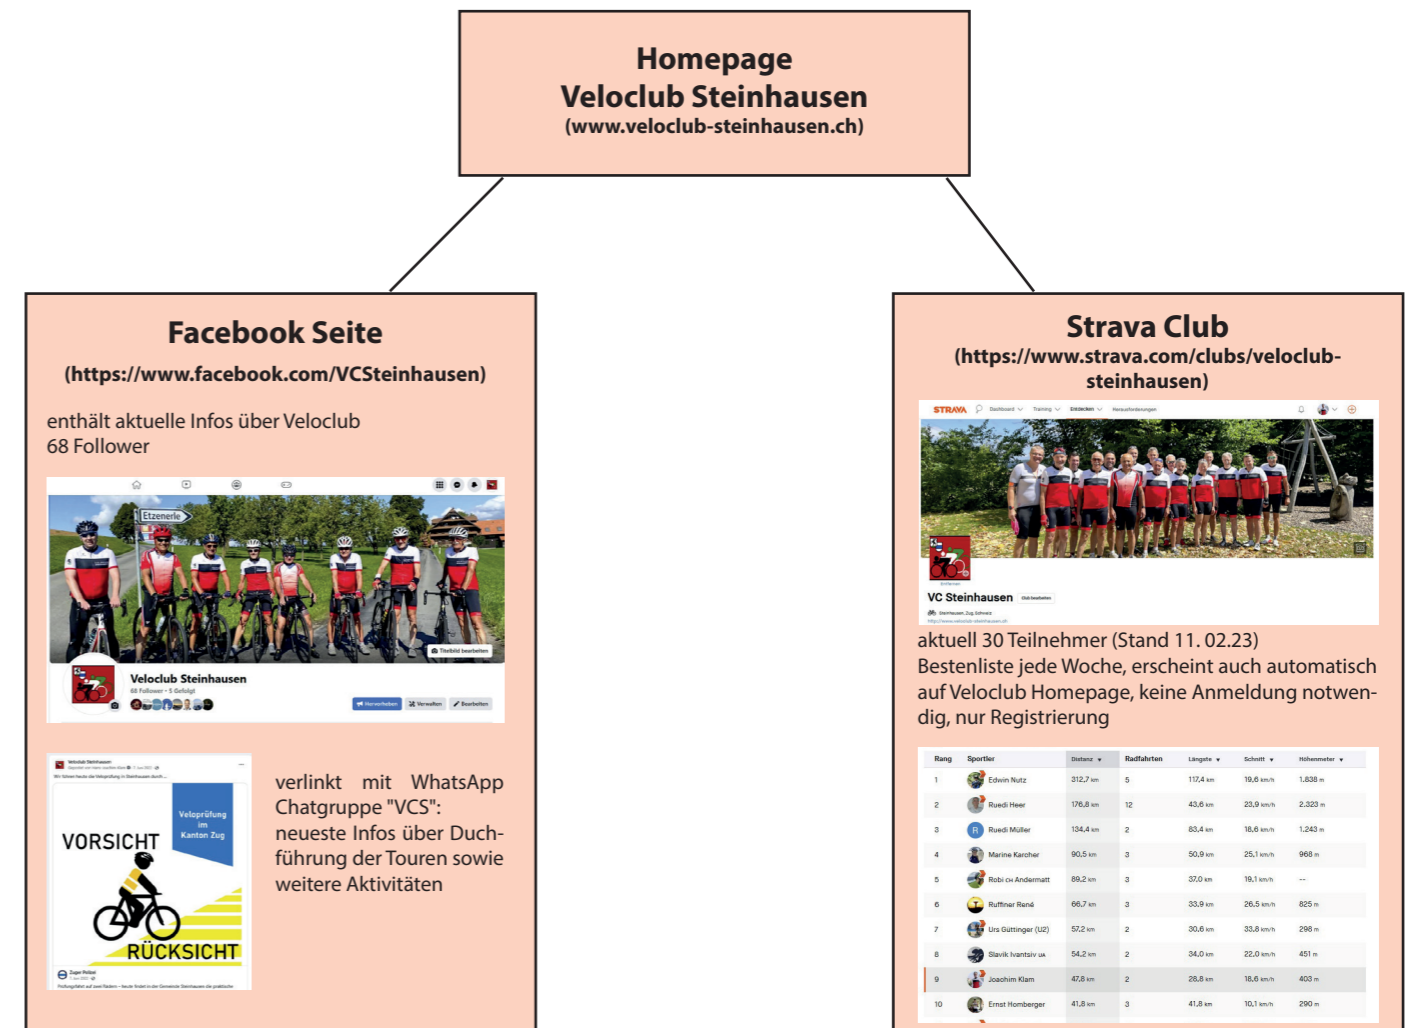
Homepage
Veloclub Steinhausen
(www.veloclub-steinhausen.ch)

Facebook Seite
(https://www.facebook.com/VCSteinhausen)

enthält aktuelle Infos über Veloclub
68 Follower

Etzenerle

Titelbild bearbeiten

Veloclub Steinhausen
68 Follower • 5 Gefolgt

Hervorheben Verwalten Bearbeiten

Veloclub Steinhausen

Veloprüfung im Kanton Zug

VORSICHT

RÜCKSICHT

Zuger Polizei

verlinkt mit WhatsApp Chatgruppe "VCS": neueste Infos über Duchführung der Touren sowie weitere Aktivitäten

Strava Club
(https://www.strava.com/clubs/veloclub-steinhausen)

STRAVA Dashboard Training Entdecken Herausforderungen

VC Steinhausen

aktuell 30 Teilnehmer (Stand 11. 02.23)
Bestenliste jede Woche, erscheint auch automatisch auf Veloclub Homepage, keine Anmeldung notwendig, nur Registrierung

| Rang | Sportler | Distanz | Radfahrten | Längste | Schnitt | Höhenmeter |
|---|---|---|---|---|---|---|
| 1 | Edwin Nutz | 312,7 km | 5 | 117,4 km | 19,6 km/h | 1.838 m |
| 2 | Ruedi Heer | 176,8 km | 12 | 43,6 km | 23,9 km/h | 2.323 m |
| 3 | Ruedi Müller | 134,4 km | 2 | 83,4 km | 18,6 km/h | 1.243 m |
| 4 | Marine Karcher | 90,5 km | 3 | 50,9 km | 25,1 km/h | 968 m |
| 5 | Robi CH Andermatt | 89,2 km | 3 | 37,0 km | 19,1 km/h | -- |
| 6 | Ruffiner René | 66,7 km | 3 | 33,9 km | 26,5 km/h | 825 m |
| 7 | Urs Güttinger (U2) | 57,2 km | 2 | 30,6 km | 33,8 km/h | 298 m |
| 8 | Slavik Ivantsiv UA | 54,2 km | 2 | 34,0 km | 22,0 km/h | 451 m |
| 9 | Joachim Klam | 47,8 km | 2 | 28,8 km | 18,6 km/h | 403 m |
| 10 | Ernst Homberger | 41,8 km | 3 | 41,8 km | 10,1 km/h | 290 m |